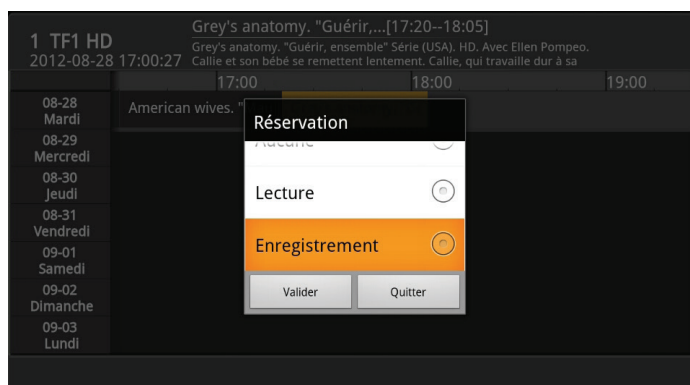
1 TF1 HD
2012-08-28 17:00:27

Grey's anatomy. "Guérir,...[17:20--18:05]
Grey's anatomy. "Guérir, ensemble" Série (USA). HD. Avec Ellen Pompeo. Callie et son bébé se remettent lentement. Callie, qui travaille dur à sa

17:00
18:00
19:00

08-28
Mardi
08-29
Mercredi
08-30
Jeudi
08-31
Vendredi
09-01
Samedi
09-02
Dimanche
09-03
Lundi

American wives. "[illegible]

Réservation
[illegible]
Lecture
Enregistrement
Valider
Quitter